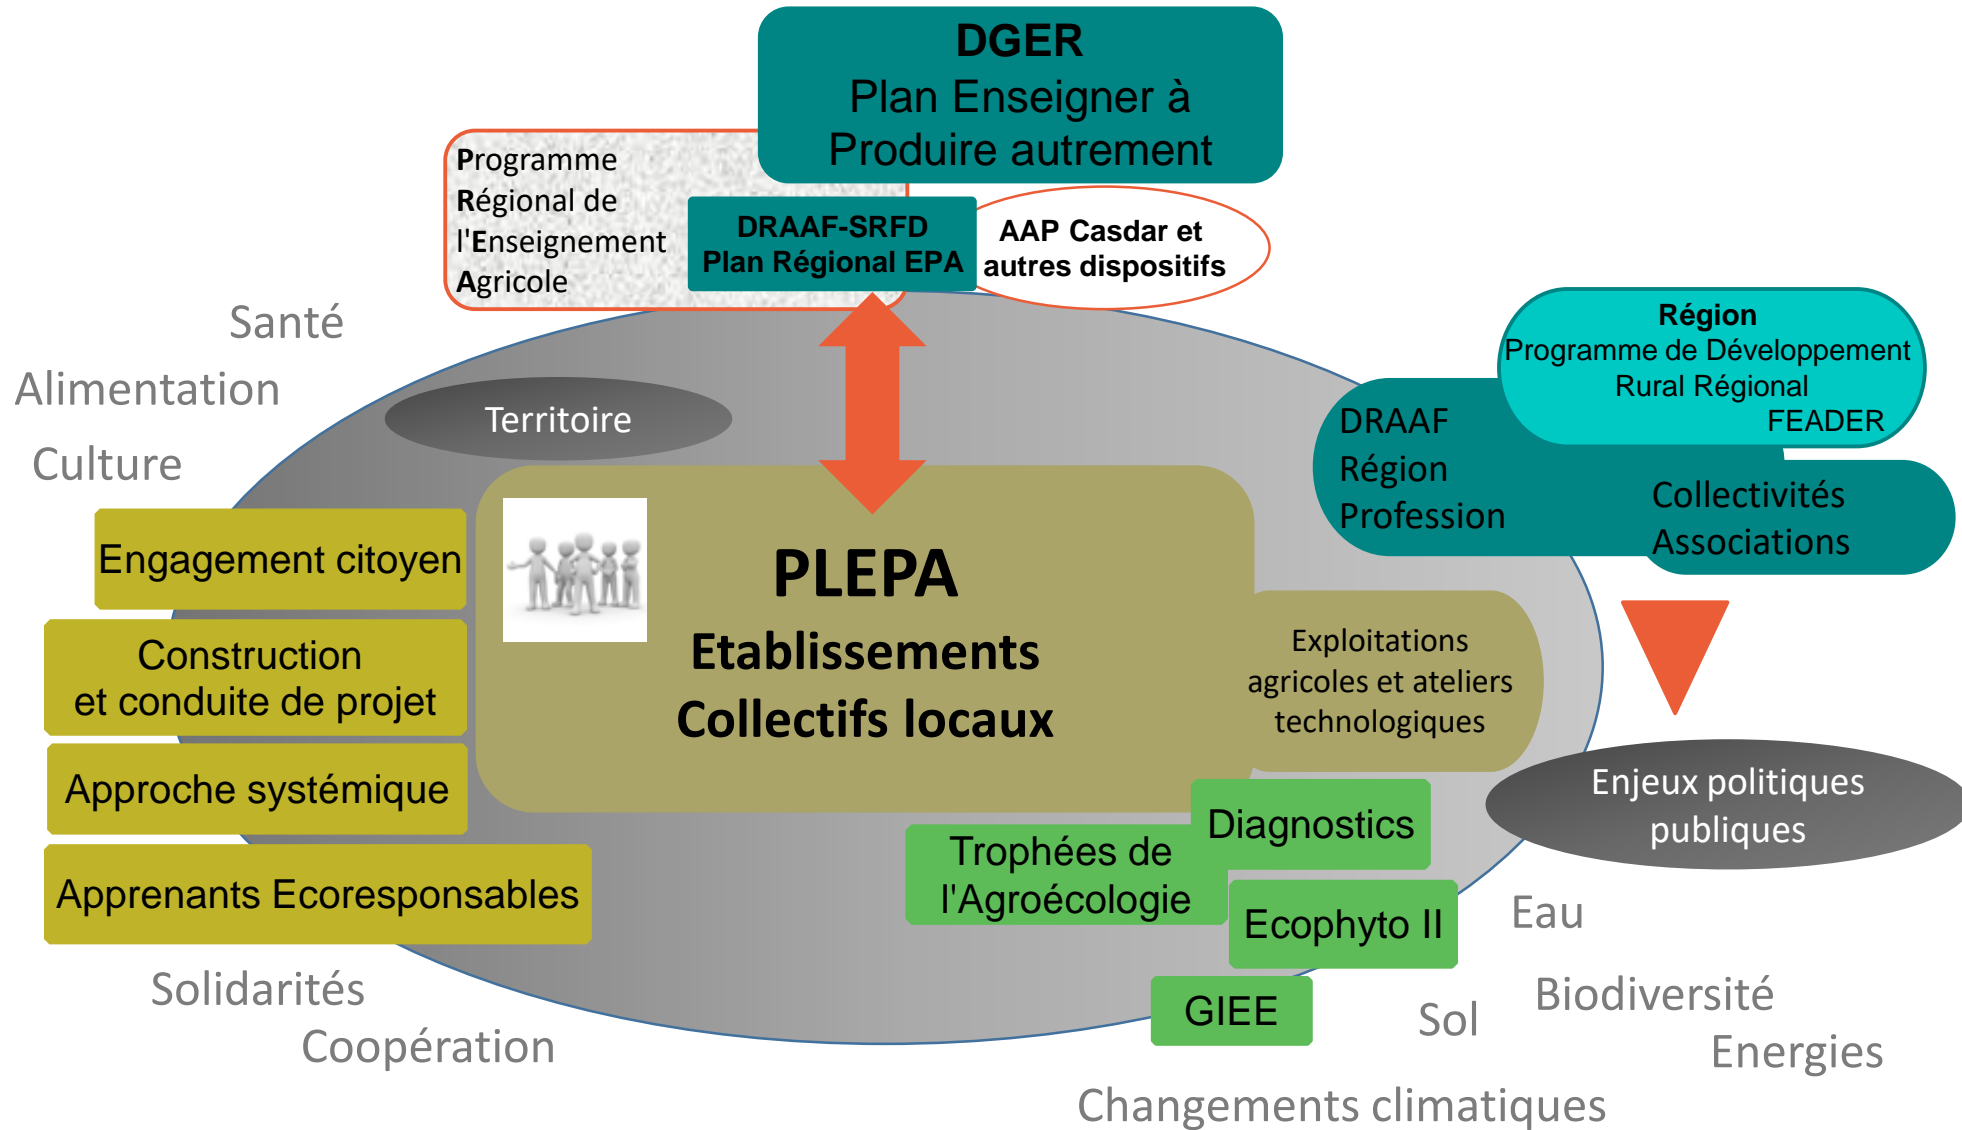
DGER
Plan Enseigner à Produire autrement

Programme Régional de l'Enseignement Agricole

DRAAF-SRFD
Plan Régional EPA

AAP Casdar et autres dispositifs

Santé
Alimentation
Culture

Territoire

Région
Programme de Développement Rural Régional
FEADER

DRAAF
Région
Profession

Collectivités
Associations

Engagement citoyen

Construction et conduite de projet

Approche systémique

Apprenants Ecoresponsables

PLEPA
Etablissements
Collectifs locaux

Exploitations agricoles et ateliers technologiques

Enjeux politiques publiques

Diagnostics

Trophées de l'Agroécologie

Ecophyto II

GIEE

Eau
Biodiversité
Sol
Energies

Solidarités
Coopération

Changements climatiques